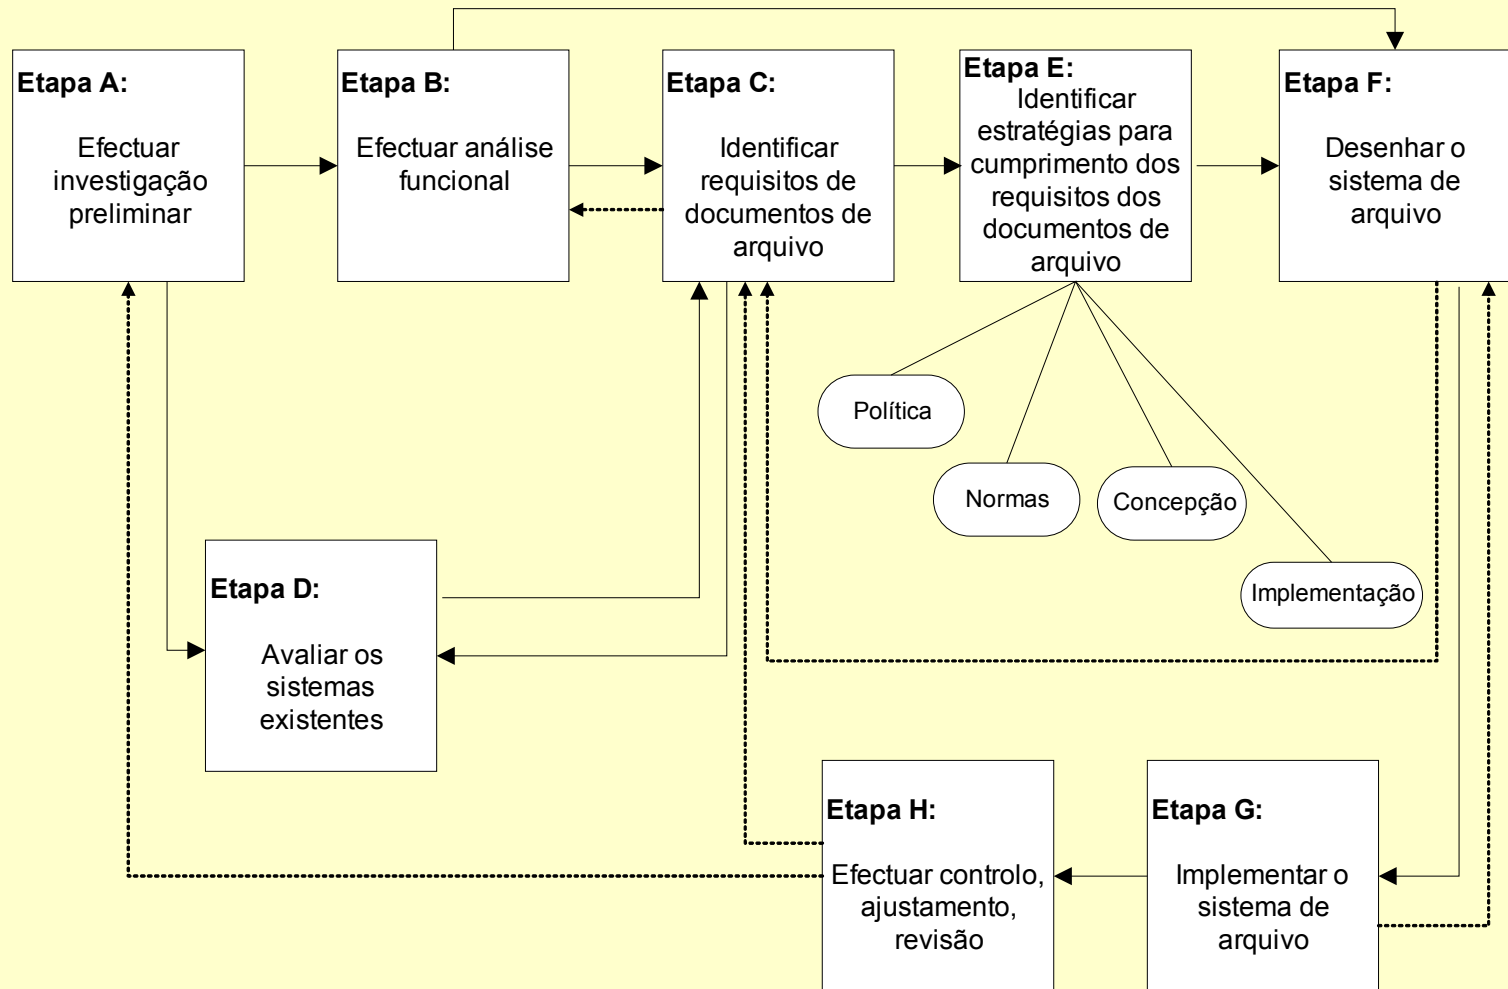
Etapa A:
Efectuar investigação preliminar

Etapa B:
Efectuar análise funcional

Etapa C:
Identificar requisitos de documentos de arquivo

Etapa E:
Identificar estratégias para cumprimento dos requisitos dos documentos de arquivo

Etapa F:
Desenhar o sistema de arquivo

Política

Normas

Concepção

Implementação

Etapa D:
Avaliar os sistemas existentes

Etapa H:
Efectuar controlo, ajustamento, revisão

Etapa G:
Implementar o sistema de arquivo